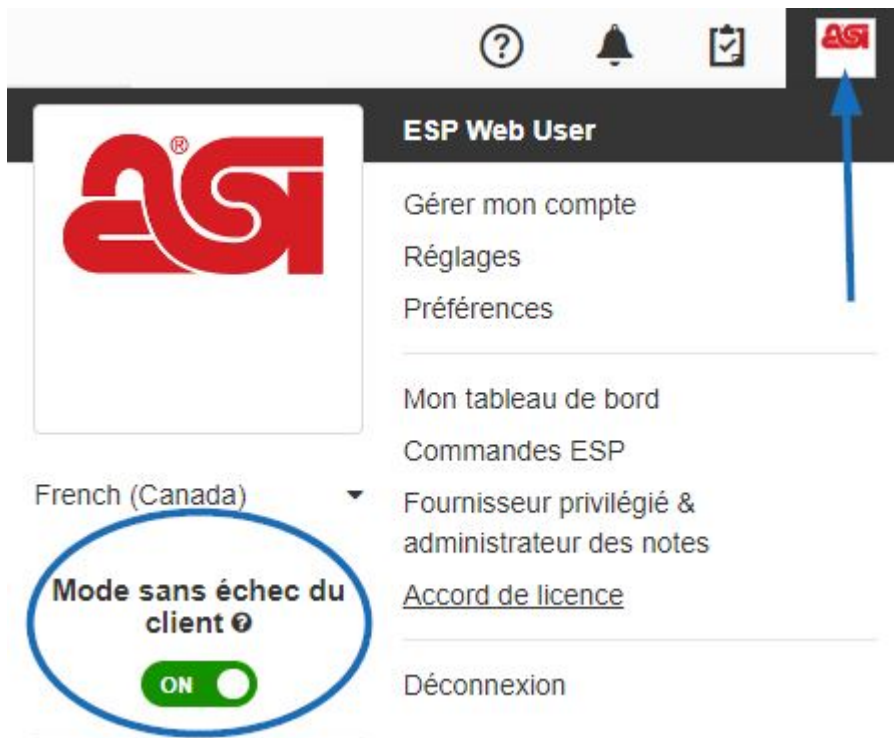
?

asi

asi®

ESP Web User

Gérer mon compte

Réglages

Préférences

Mon tableau de bord

Commandes ESP

Fournisseur privilégié & administrateur des notes

Accord de licence

Déconnexion

French (Canada)

Mode sans échec du client

ON